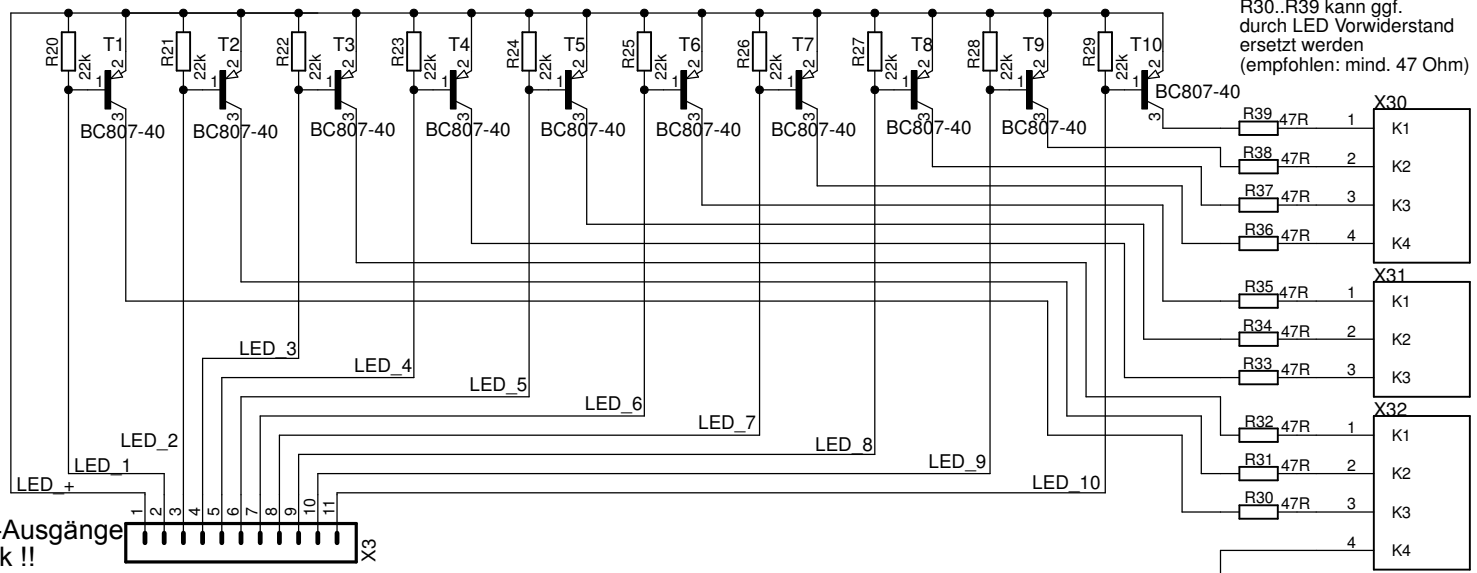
R30..R39 kann ggf. durch LED Vorwiderstand ersetzt werden (empfohlen: mind. 47 Ohm)

R20 22k T1 1 2 3 BC807-40
R21 22k T2 1 2 3 BC807-40
R22 22k T3 1 2 3 BC807-40
R23 22k T4 1 2 3 BC807-40
R24 22k T5 1 2 3 BC807-40
R25 22k T6 1 2 3 BC807-40
R26 22k T7 1 2 3 BC807-40
R27 22k T8 1 2 3 BC807-40
R28 22k T9 1 2 3 BC807-40
R29 22k T10 1 2 3 BC807-40

X30
R39 47R 1 K1
R38 47R 2 K2
R37 47R 3 K3
R36 47R 4 K4

X31
R35 47R 1 K1
R34 47R 2 K2
R33 47R 3 K3

X32
R32 47R 1 K1
R31 47R 2 K2
R30 47R 3 K3
4 K4

LED_3
LED_4
LED_5
LED_6
LED_7
LED_8
LED_9
LED_10
LED_2
LED_1
LED_+

1 2 3 4 5 6 7 8 9 10 11
X3
-Ausgänge
k !!